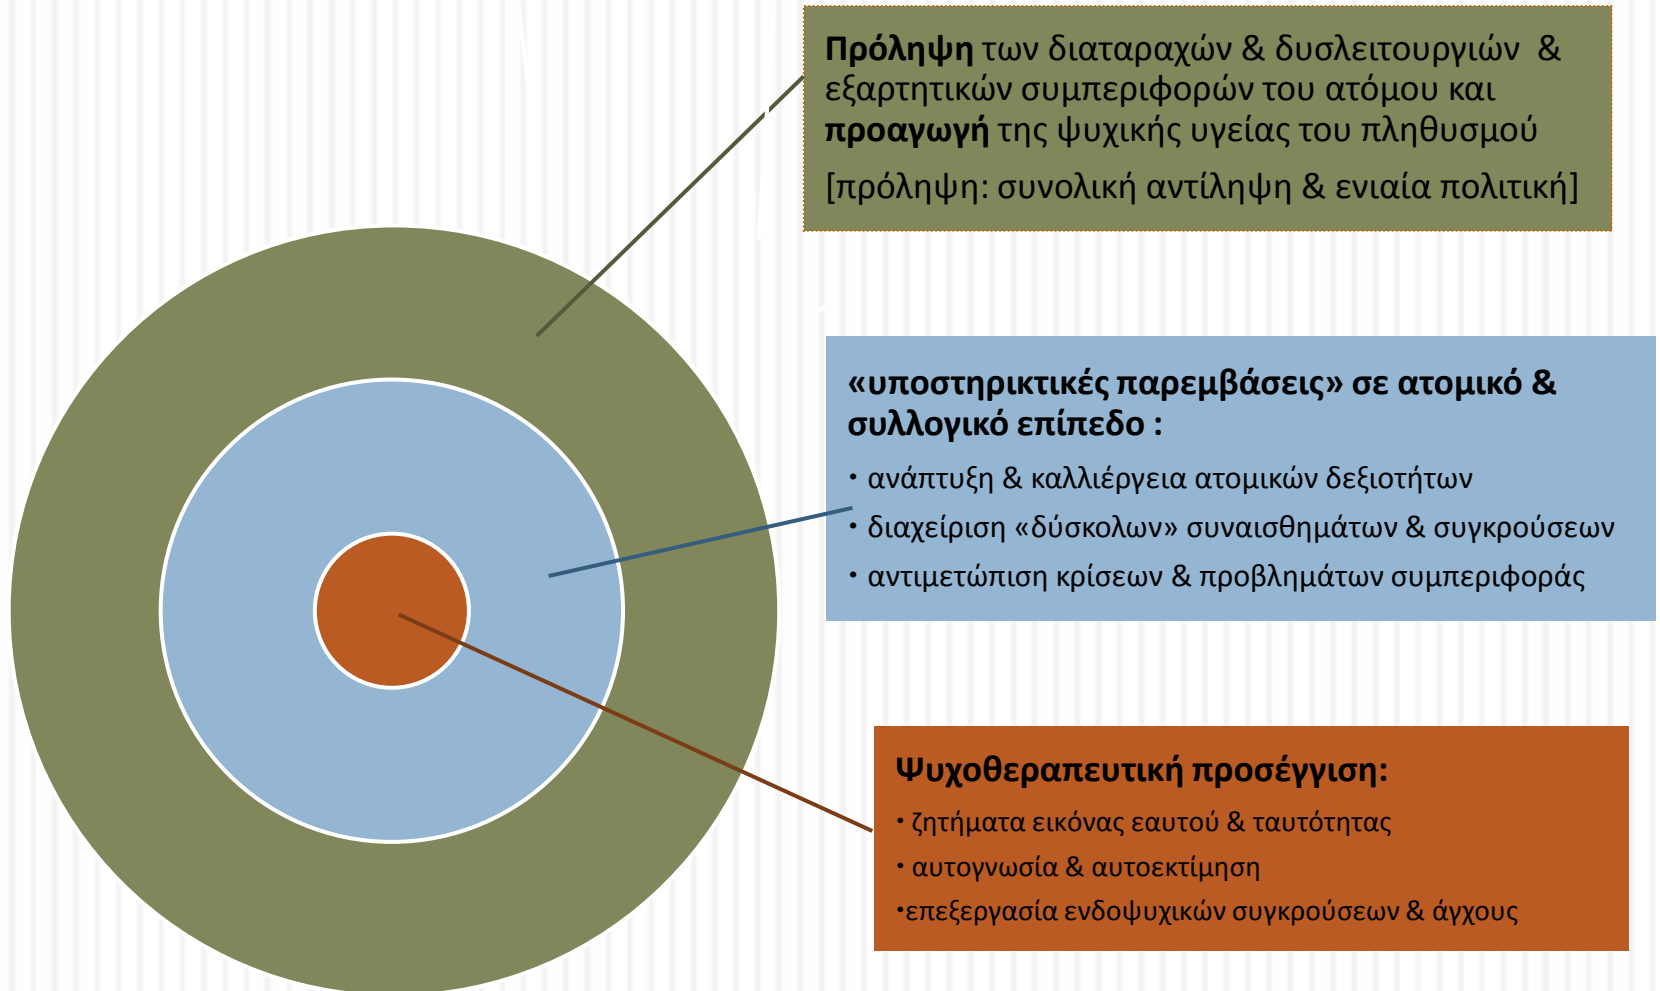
**Πρόληψη** των διαταραχών & δυσλειτουργιών & εξαρτητικών συμπεριφορών του ατόμου και **προαγωγή** της ψυχικής υγείας του πληθυσμού

[πρόληψη: συνολική αντίληψη & ενιαία πολιτική]

**«υποστηρικτικές παρεμβάσεις» σε ατομικό & συλλογικό επίπεδο :**

• ανάπτυξη & καλλιέργεια ατομικών δεξιοτήτων
• διαχείριση «δύσκολων» συναισθημάτων & συγκρούσεων
• αντιμετώπιση κρίσεων & προβλημάτων συμπεριφοράς

**Ψυχοθεραπευτική προσέγγιση:**

• ζητήματα εικόνας εαυτού & ταυτότητας
• αυτογνωσία & αυτοεκτίμηση
•επεξεργασία ενδοψυχικών συγκρούσεων & άγχους